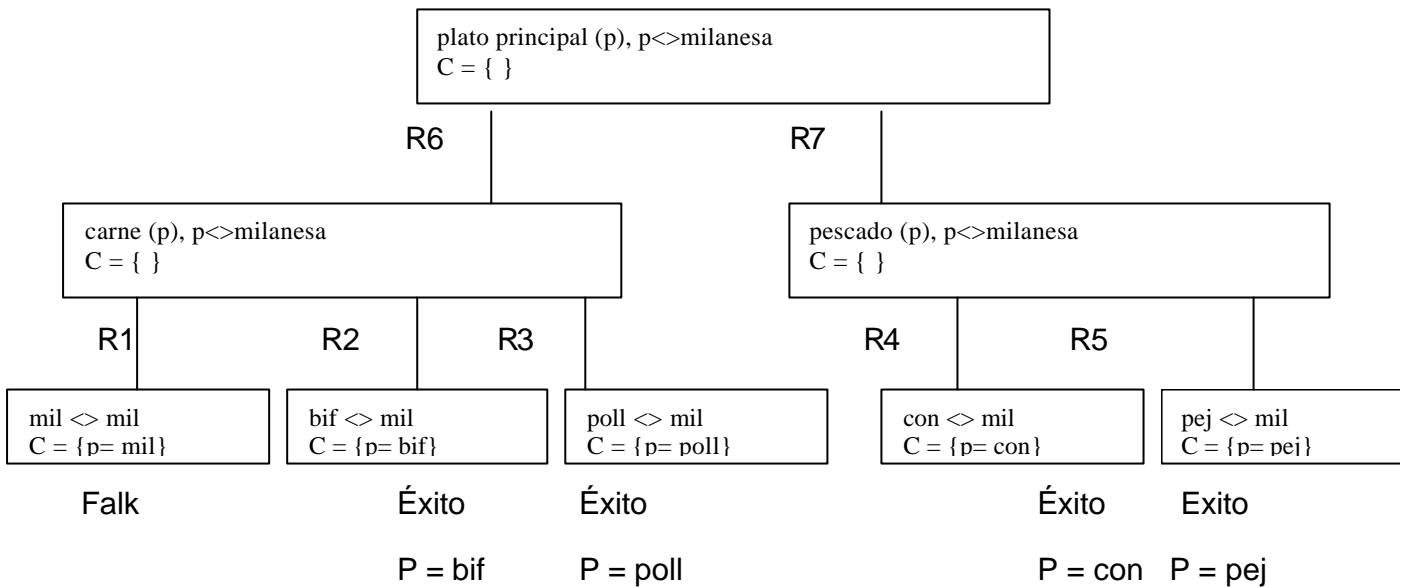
plato principal (p), p<>milanesa
C = { }

R6

R7

carne (p), p<>milanesa
C = { }

pescado (p), p<>milanesa
C = { }

R1

R2

R3

R4

R5

mil <> mil
C = {p= mil}

bif <> mil
C = {p= bif}

poll <> mil
C = {p= poll}

con <> mil
C = {p= con}

pej <> mil
C = {p= pej}

Falk

Éxito

P = bif

Éxito

P = poll

Éxito

P = con

Exito

P = pej